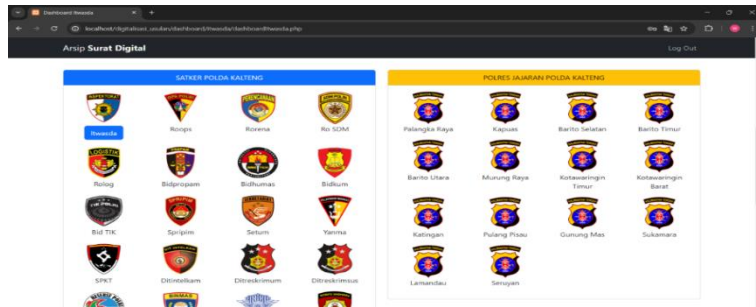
Dashboard Itwasda

localhost/digitalisasi_usulan/dashboard/itwasda/dashboardItwasda.php

Arsip Surat Digital

Log Out

SATKER POLDA KALTENG

Itwasda

Roops

Rorena

Ro SDM

Rolog

Bidpropam

Bidhumas

Bidkum

Bid TIK

Spripim

Setum

Yanma

SPKT

Ditintelkam

Ditreskrimum

Ditreskrimsus

POLRES JAJARAN POLDA KALTENG

Palangka Raya

Kapuas

Barito Selatan

Barito Timur

Barito Utara

Murung Raya

Kotawaringin Timur

Kotawaringin Barat

Katingan

Pulang Pisau

Gunung Mas

Sukamara

Lamandau

Seruyan